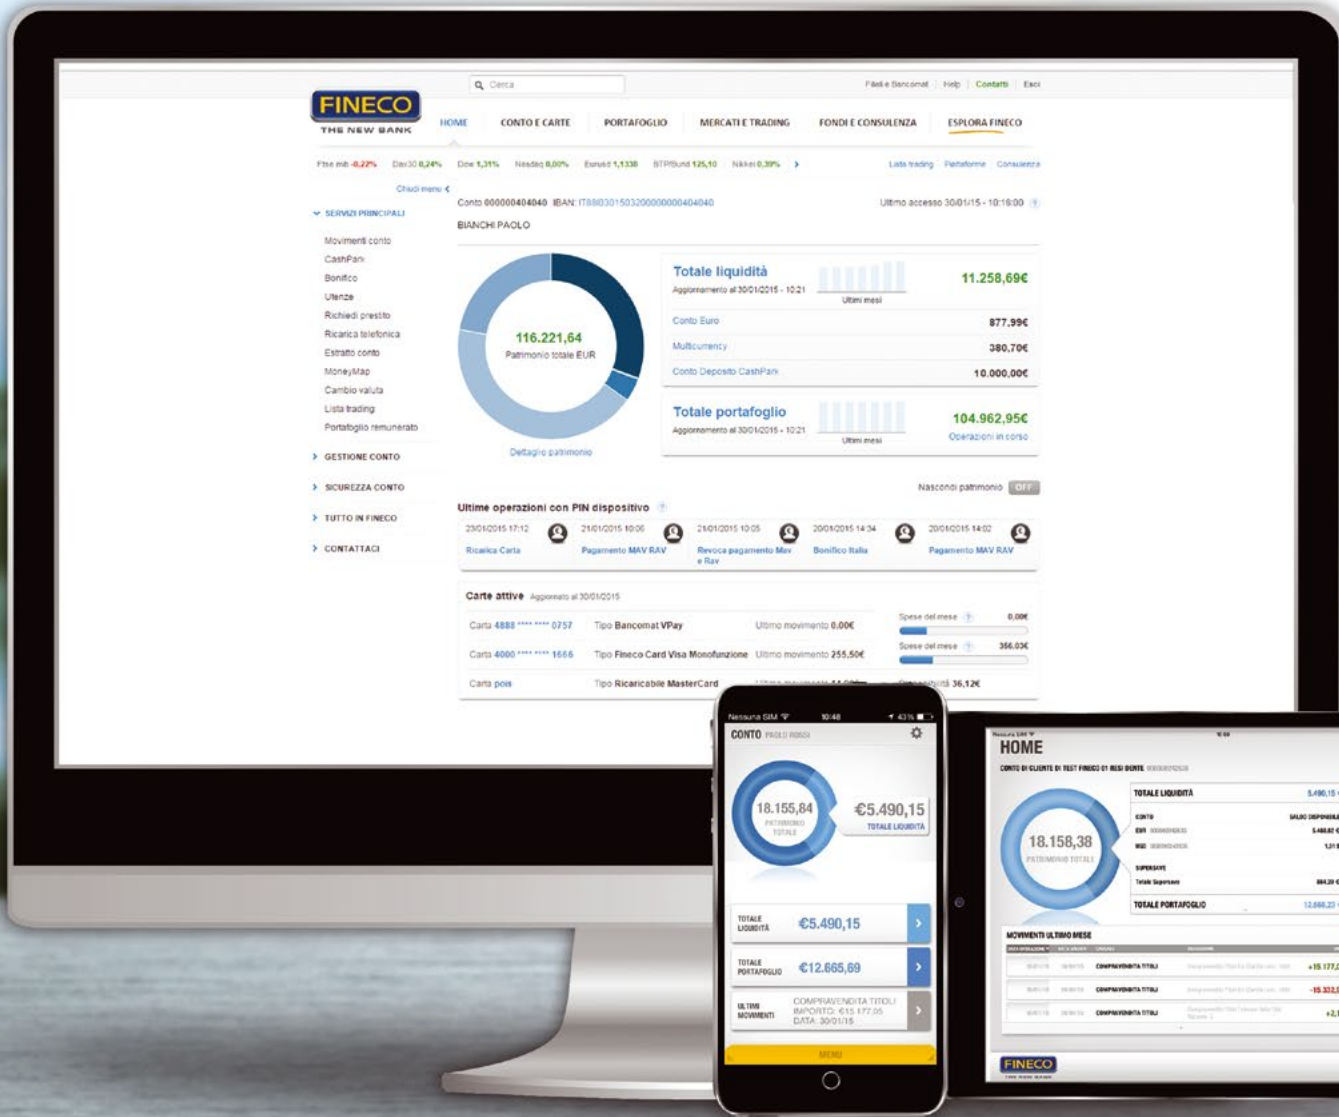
FINECO
THE NEW BANK

Cerca

Filiali e Bancomat | Help | Contatti | Esci

HOME | CONTO E CARTE | PORTAFOGLIO | MERCATI E TRADING | FONDI E CONSULENZA | ESPLORA FINECO

Ftse mib -0,22% Dax30 0,24% Dow 1,31% Nasdaq 0,00% Eurusd 1,1338 BTP/Bund 125,10 Nikkei 0,39%

Lista trading | Piattaforme | Consulenza

Chiudi menu

SERVIZI PRINCIPALI
Movimenti conto
CashPark
Bonifico
Utenze
Richiedi prestito
Ricarica telefonica
Estratto conto
MoneyMap
Cambio valuta
Lista trading
Portafoglio remunerato

GESTIONE CONTO
SICUREZZA CONTO
TUTTO IN FINECO
CONTATTACI

Conto 000000404040 IBAN: IT88I0301503200000000404040
BIANCHI PAOLO

Ultimo accesso 30/01/15 - 10:18:00

116.221,64
Patrimonio totale EUR

Dettaglio patrimonio

Totale liquidità
Aggiornamento al 30/01/2015 - 10:21
Ultimi mesi
11.258,69€

Conto Euro 877,99€
Multicurrency 380,70€
Conto Deposito CashPark 10.000,00€

Totale portafoglio
Aggiornamento al 30/01/2015 - 10:21
Ultimi mesi
104.962,95€
Operazioni in corso

Nascondi patrimonio OFF

Ultime operazioni con PIN dispositivo

23/01/2015 17:12 Ricarica Carta
21/01/2015 10:06 Pagamento MAV RAV
21/01/2015 10:05 Revoca pagamento Mav e Rav
20/01/2015 14:34 Bonifico Italia
20/01/2015 14:02 Pagamento MAV RAV

Carte attive Aggiornato al 30/01/2015

Carta 4888 **** **** 0757 Tipo Bancomat VPay Ultimo movimento 0,00€ Spese del mese 0,00€
Carta 4000 **** **** 1666 Tipo Fineco Card Visa Monofunzione Ultimo movimento 255,50€ Spese del mese 356,03€
Carta pois Tipo Ricaricabile MasterCard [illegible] 36,12€

Nessuna SIM 10:48 43%
CONTO PAOLO ROSSI
18.155,84
PATRIMONIO TOTALE
€5.490,15
TOTALE LIQUIDITÀ

TOTALE LIQUIDITÀ €5.490,15
TOTALE PORTAFOGLIO €12.665,69
ULTIMI MOVIMENTI COMPRAVENDITA TITOLI IMPORTO: €15.177,05 DATA: 30/01/15
MENU

HOME
CONTO DI CLIENTE DI TEST FINECO 01 RESIDENTE
18.158,38
PATRIMONIO TOTALE
TOTALE LIQUIDITÀ 5.490,15
CONTO SALDO DISPONIBILE
EUR 5.488,82
USD 1,31
SUPERSAVE
Totale Supersave 884,39
TOTALE PORTAFOGLIO 12.668,23
MOVIMENTI ULTIMO MESE
COMPRAVENDITA TITOLI +15.177,0
COMPRAVENDITA TITOLI -15.332,5
COMPRAVENDITA TITOLI +2,1
FINECO
THE NEW BANK